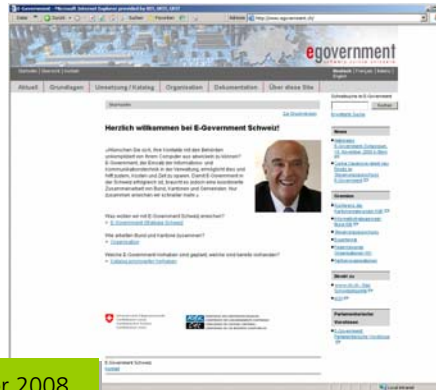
egovernment

Aktuell | Grundlagen | Umsetzung / Katalog | Organisation | Dokumentation | Über diese Site

Herzlich willkommen bei E-Government Schweiz!

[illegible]

Suchen

News

Kontakt

E-Government Schweiz

r 2008